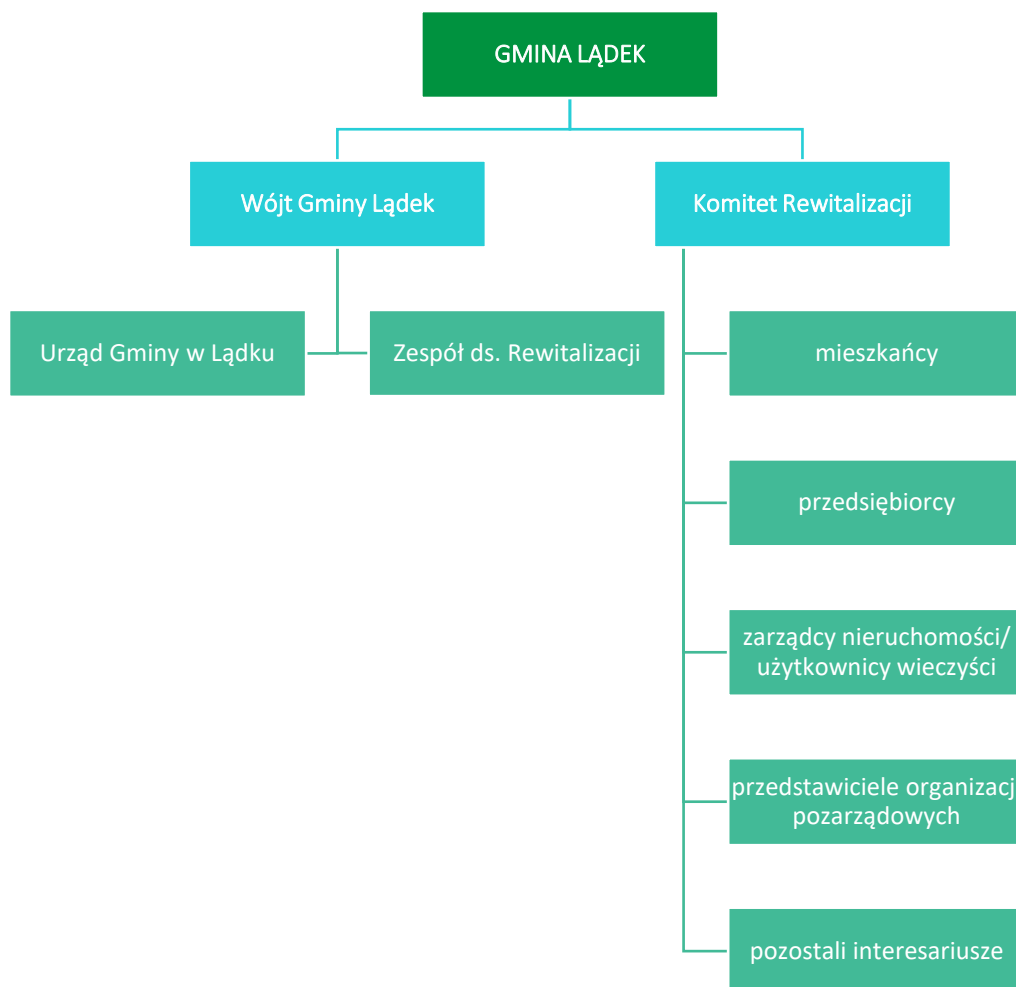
GMINA LĄDEK

Wójt Gminy Lądek

Komitet Rewitalizacji

Urząd Gminy w Lądku

Zespół ds. Rewitalizacji

mieszkańcy

przedsiębiorcy

zarządcy nieruchomości/ użytkownicy wieczyści

przedstawiciele organizacji pozarządowych

pozostali interesariusze